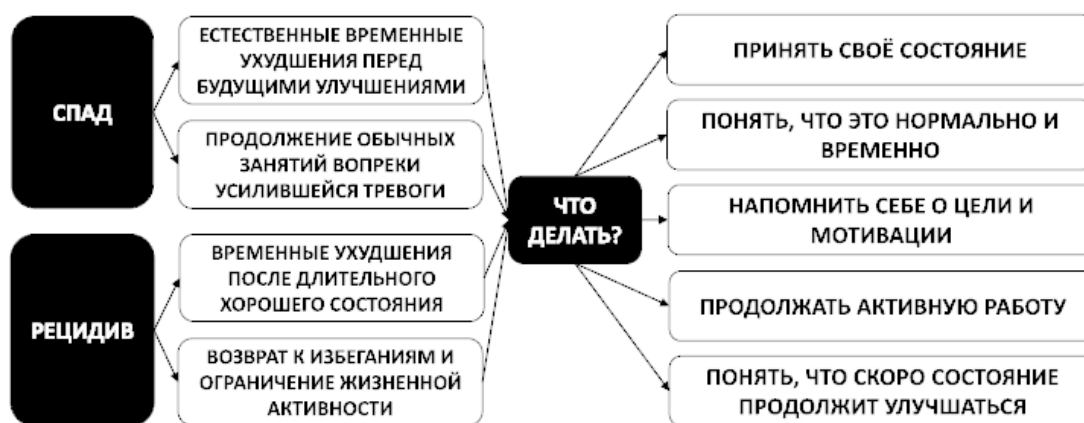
СПАД

ЕСТЕСТВЕННЫЕ ВРЕМЕННЫЕ УХУДШЕНИЯ ПЕРЕД БУДУЩИМИ УЛУЧШЕНИЯМИ

ПРОДОЛЖЕНИЕ ОБЫЧНЫХ ЗАНЯТИЙ ВОПРЕКИ УСИЛИВШЕЙСЯ ТРЕВОГИ

РЕЦИДИВ

ВРЕМЕННЫЕ УХУДШЕНИЯ ПОСЛЕ ДЛИТЕЛЬНОГО ХОРОШЕГО СОСТОЯНИЯ

ВОЗВРАТ К ИЗБЕГАНИЯМ И ОГРАНИЧЕНИЕ ЖИЗНЕННОЙ АКТИВНОСТИ

ЧТО ДЕЛАТЬ?

ПРИНЯТЬ СВОЁ СОСТОЯНИЕ

ПОНЯТЬ, ЧТО ЭТО НОРМАЛЬНО И ВРЕМЕННО

НАПОМНИТЬ СЕБЕ О ЦЕЛИ И МОТИВАЦИИ

ПРОДОЛЖАТЬ АКТИВНУЮ РАБОТУ

ПОНЯТЬ, ЧТО СКОРО СОСТОЯНИЕ ПРОДОЛЖИТ УЛУЧШАТЬСЯ